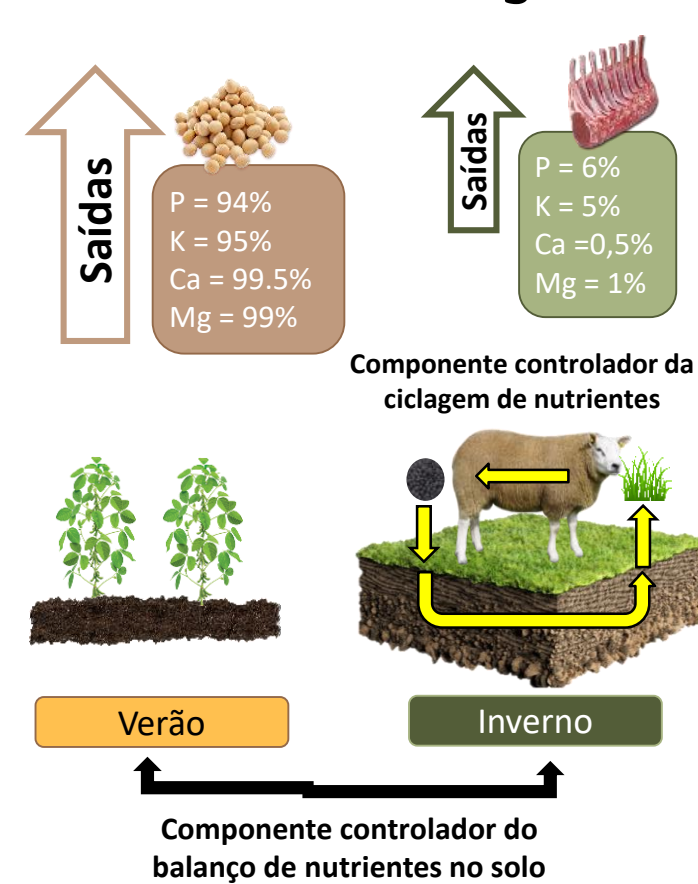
Saídas

P = 94%
K = 95%
Ca = 99.5%
Mg = 99%

Saídas

P = 6%
K = 5%
Ca =0,5%
Mg = 1%

Componente controlador da ciclagem de nutrientes

Verão

Inverno

Componente controlador do balanço de nutrientes no solo